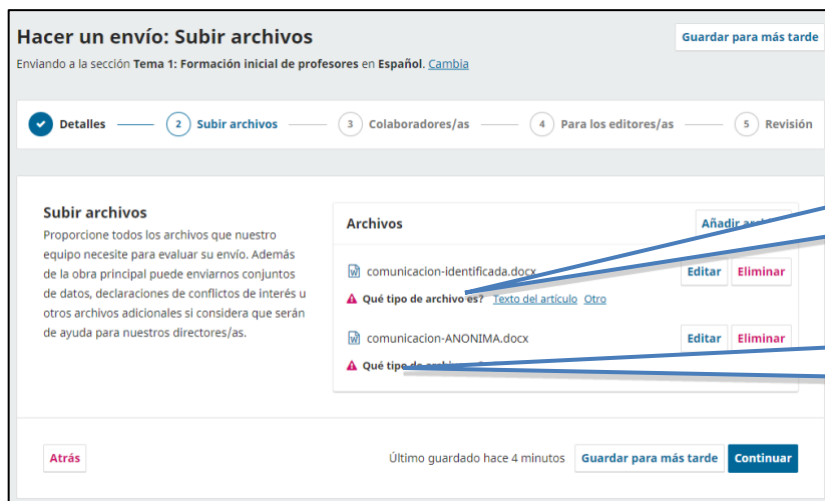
Hacer un envío: Subir archivos

Guardar para más tarde

Enviando a la sección **Tema 1: Formación inicial de profesores** en **Español**. Cambia

Detalles 2 Subir archivos 3 Colaboradores/as 4 Para los editores/as 5 Revisión

Subir archivos

Proporcione todos los archivos que nuestro equipo necesite para evaluar su envío. Además de la obra principal puede enviarnos conjuntos de datos, declaraciones de conflictos de interés u otros archivos adicionales si considera que serán de ayuda para nuestros directores/as.

Archivos

Añadir arc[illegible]

comunicacion-identificada.docx

Editar Eliminar

Qué tipo de archivo es? Texto del artículo Otro

comunicacion-ANONIMA.docx

Editar Eliminar

Qué tipo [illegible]

Atrás

Último guardado hace 4 minutos

Guardar para más tarde

Continuar